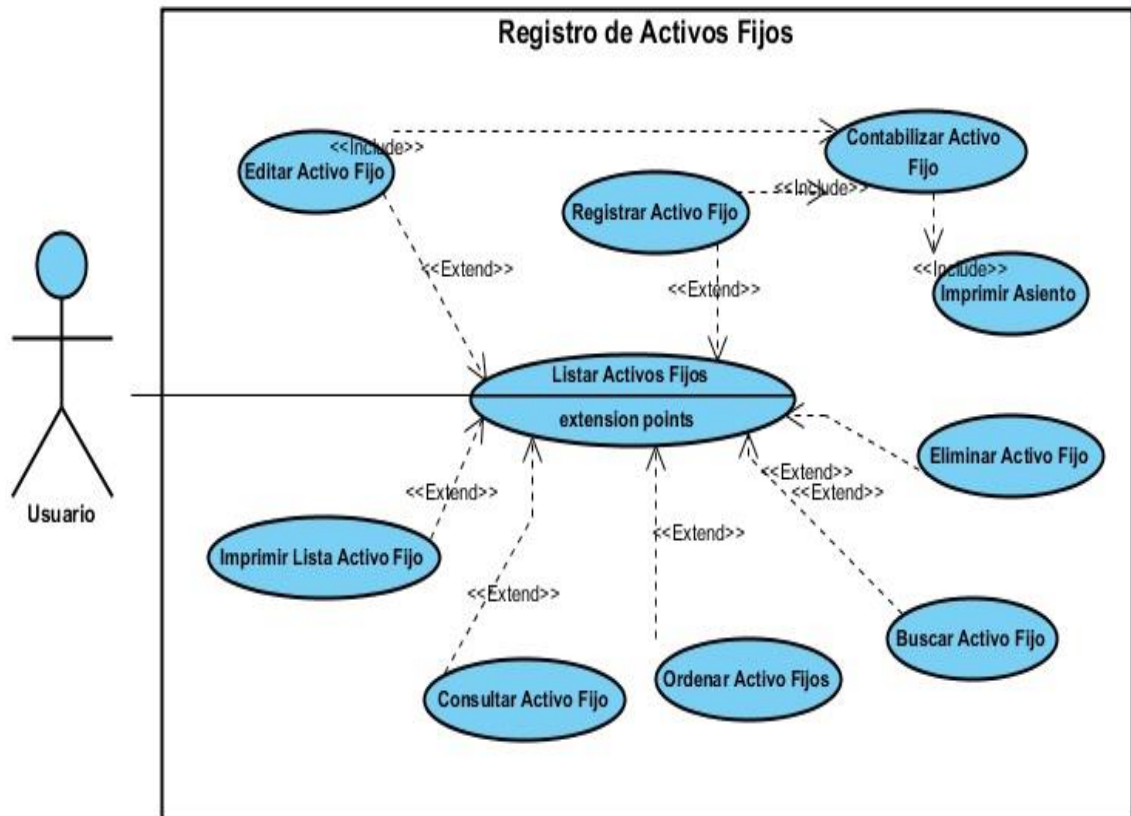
Registro de Activos Fijos

<<Include>>

Editar Activo Fijo

Contabilizar Activo Fijo

<<Include>>

Registrar Activo Fijo

<<Extend>>

<<Extend>>

<<Include>>

Imprimir Asiento

Usuario

Listar Activos Fijos

extension points

Eliminar Activo Fijo

<<Extend>>

<<Extend>>

<<Extend>>

Imprimir Lista Activo Fijo

<<Extend>>

<<Extend>>

Buscar Activo Fijo

Consultar Activo Fijo

Ordenar Activo Fijos